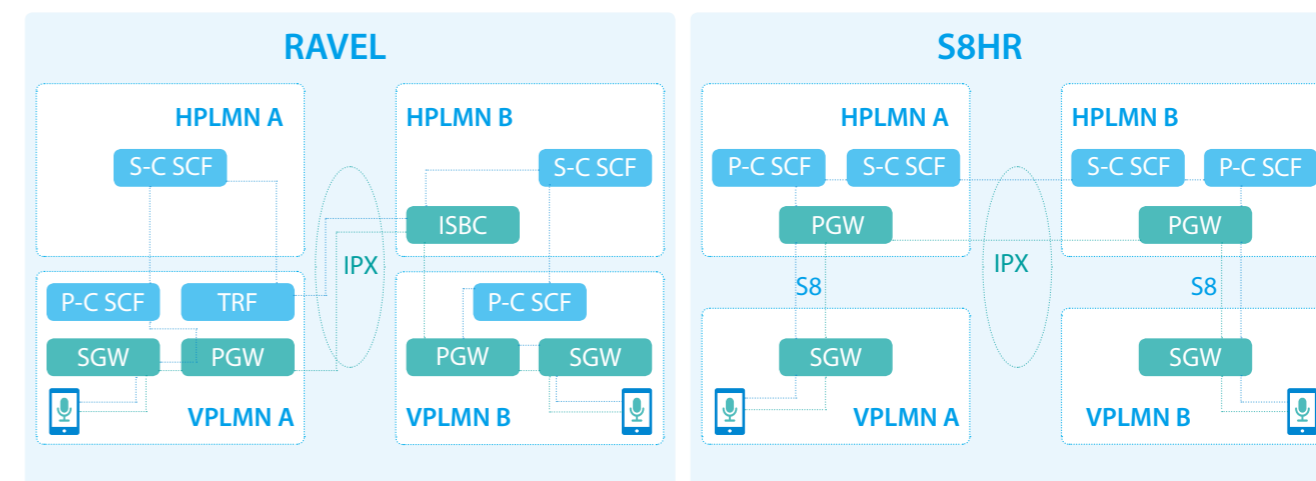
RAVEL

HPLMN A

S-C SCF

HPLMN B

S-C SCF

ISBC

IPX

P-C SCF

TRF

P-C SCF

SGW

PGW

PGW

SGW

VPLMN A

VPLMN B

S8HR

HPLMN A

P-C SCF

S-C SCF

PGW

HPLMN B

S-C SCF

P-C SCF

PGW

IPX

S8

S8

SGW

SGW

VPLMN A

VPLMN B